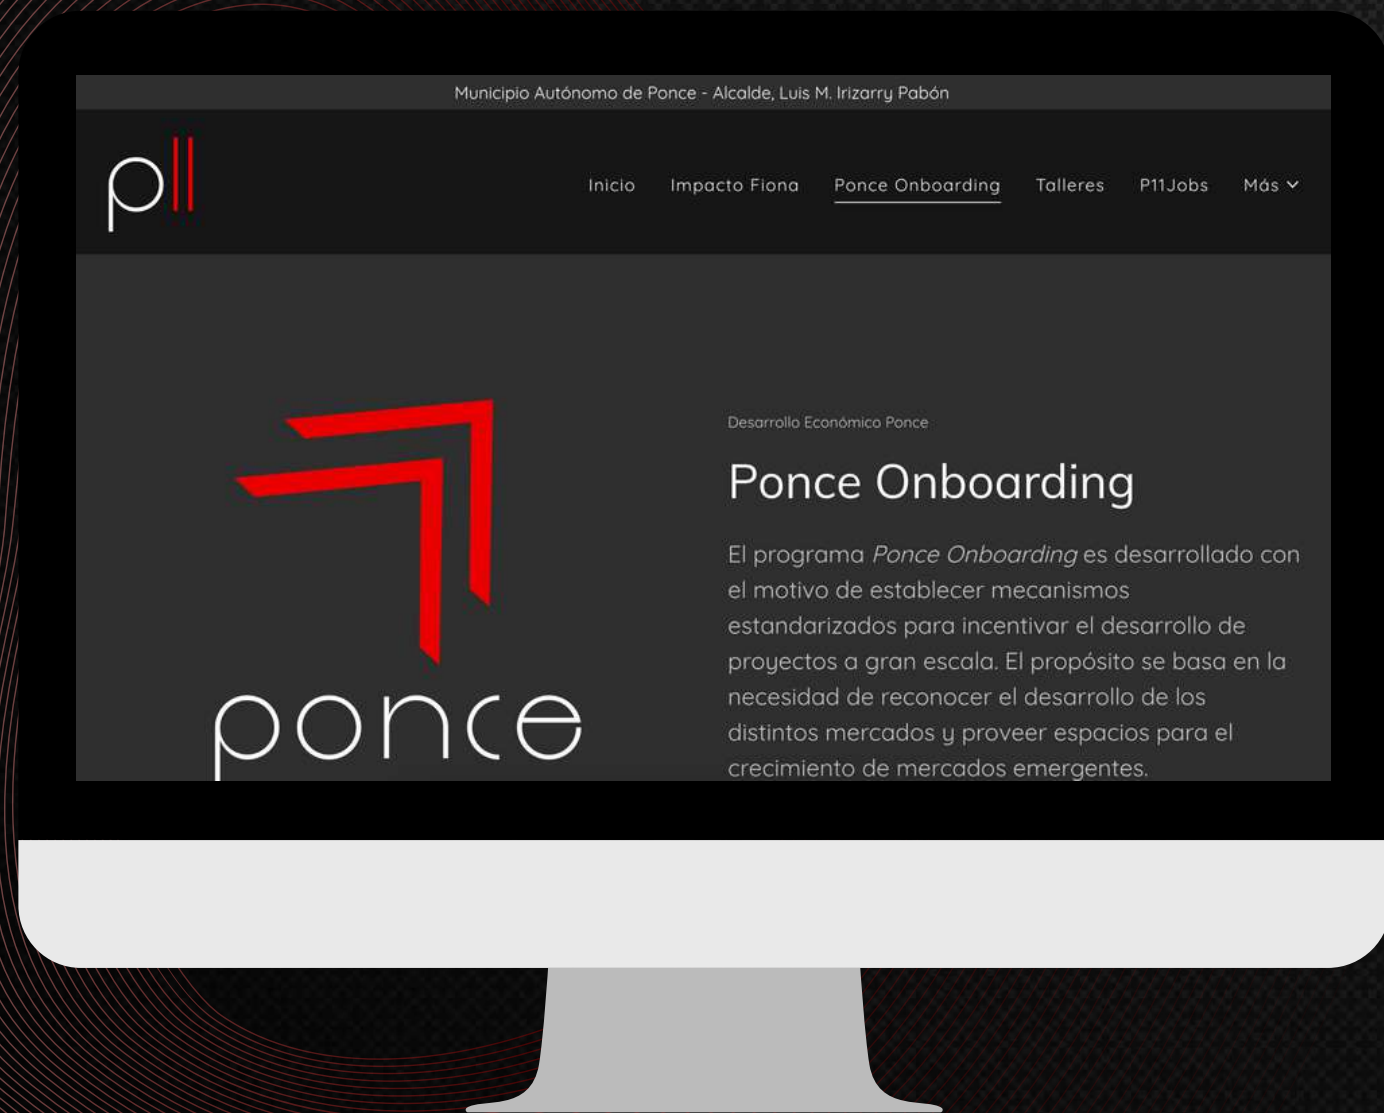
Municipio Autónomo de Ponce - Alcalde, Luis M. Irizarry Pabón

p

Inicio Impacto Fiona Ponce Onboarding Talleres P11Jobs Más

ponce

Desarrollo Económico Ponce

Ponce Onboarding

El programa *Ponce Onboarding* es desarrollado con el motivo de establecer mecanismos estandarizados para incentivar el desarrollo de proyectos a gran escala. El propósito se basa en la necesidad de reconocer el desarrollo de los distintos mercados y proveer espacios para el crecimiento de mercados emergentes.